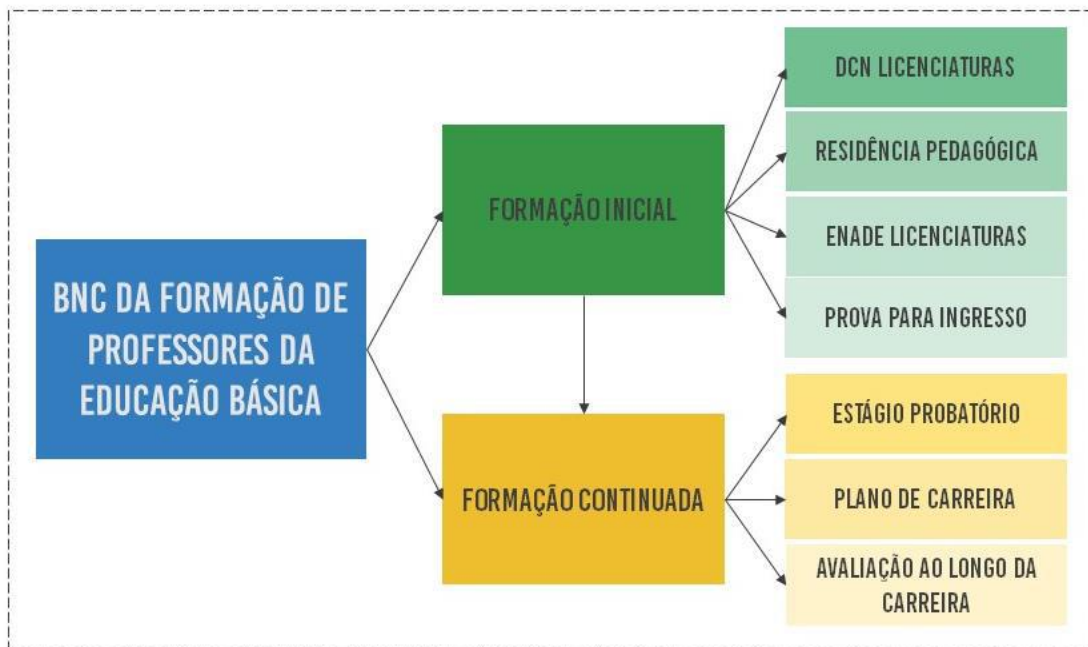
BNC DA FORMAÇÃO DE PROFESSORES DA EDUCAÇÃO BÁSICA

FORMAÇÃO INICIAL

DCN LICENCIATURAS

RESIDÊNCIA PEDAGÓGICA

ENADE LICENCIATURAS

PROVA PARA INGRESSO

FORMAÇÃO CONTINUADA

ESTÁGIO PROBATÓRIO

PLANO DE CARREIRA

AVALIAÇÃO AO LONGO DA CARREIRA